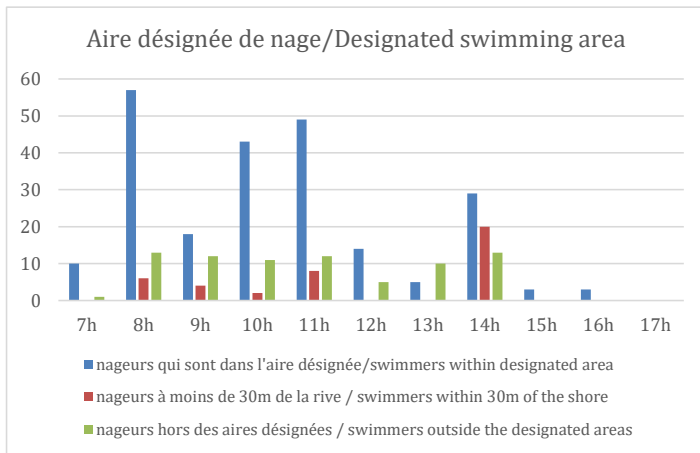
Aire désignée de nage/Designated swimming area

60
50
40
30
20
10
0

7h 8h 9h 10h 11h 12h 13h 14h 15h 16h 17h

nageurs qui sont dans l'aire désignée/swimmers within designated area
nageurs à moins de 30m de la rive / swimmers within 30m of the shore
nageurs hors des aires désignées / swimmers outside the designated areas